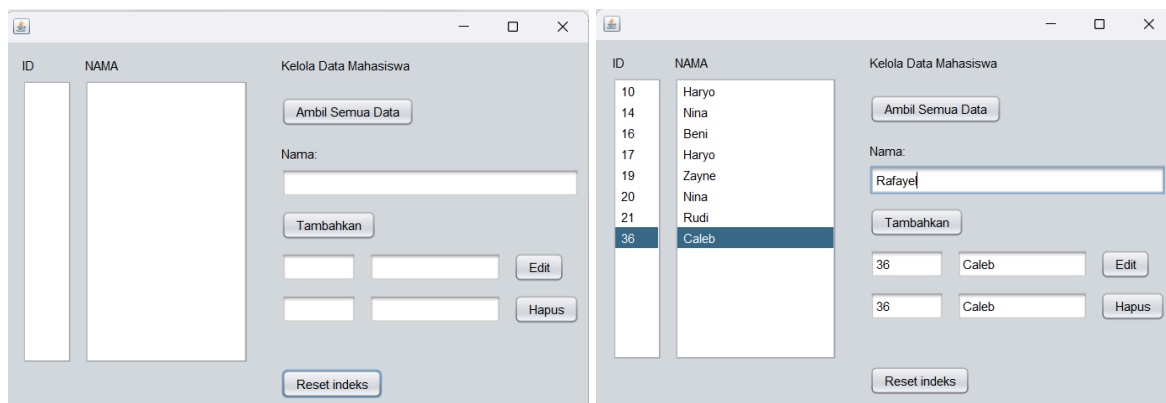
ID
NAMA

Kelola Data Mahasiswa

Ambil Semua Data

Nama:

Tambahkan

Edit

Hapus

Reset indeks

ID
NAMA

| ID | NAMA |
|---|---|
| 10 | Haryo |
| 14 | Nina |
| 16 | Beni |
| 17 | Haryo |
| 19 | Zayne |
| 20 | Nina |
| 21 | Rudi |
| 36 | Caleb |

Kelola Data Mahasiswa

Ambil Semua Data

Nama:

Rafayel

Tambahkan

36 Caleb Edit

36 Caleb Hapus

Reset indeks